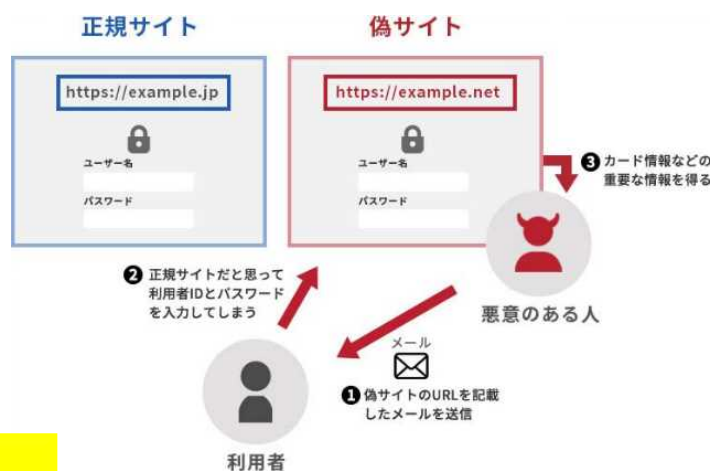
正規サイト

https://example.jp

ユーザー名

パスワード

偽サイト

https://example.net

ユーザー名

パスワード

❸ カード情報などの重要な情報を得る

悪意のある人

❷ 正規サイトだと思って利用者IDとパスワードを入力してしまう

メール

❶ 偽サイトのURLを記載したメールを送信

利用者